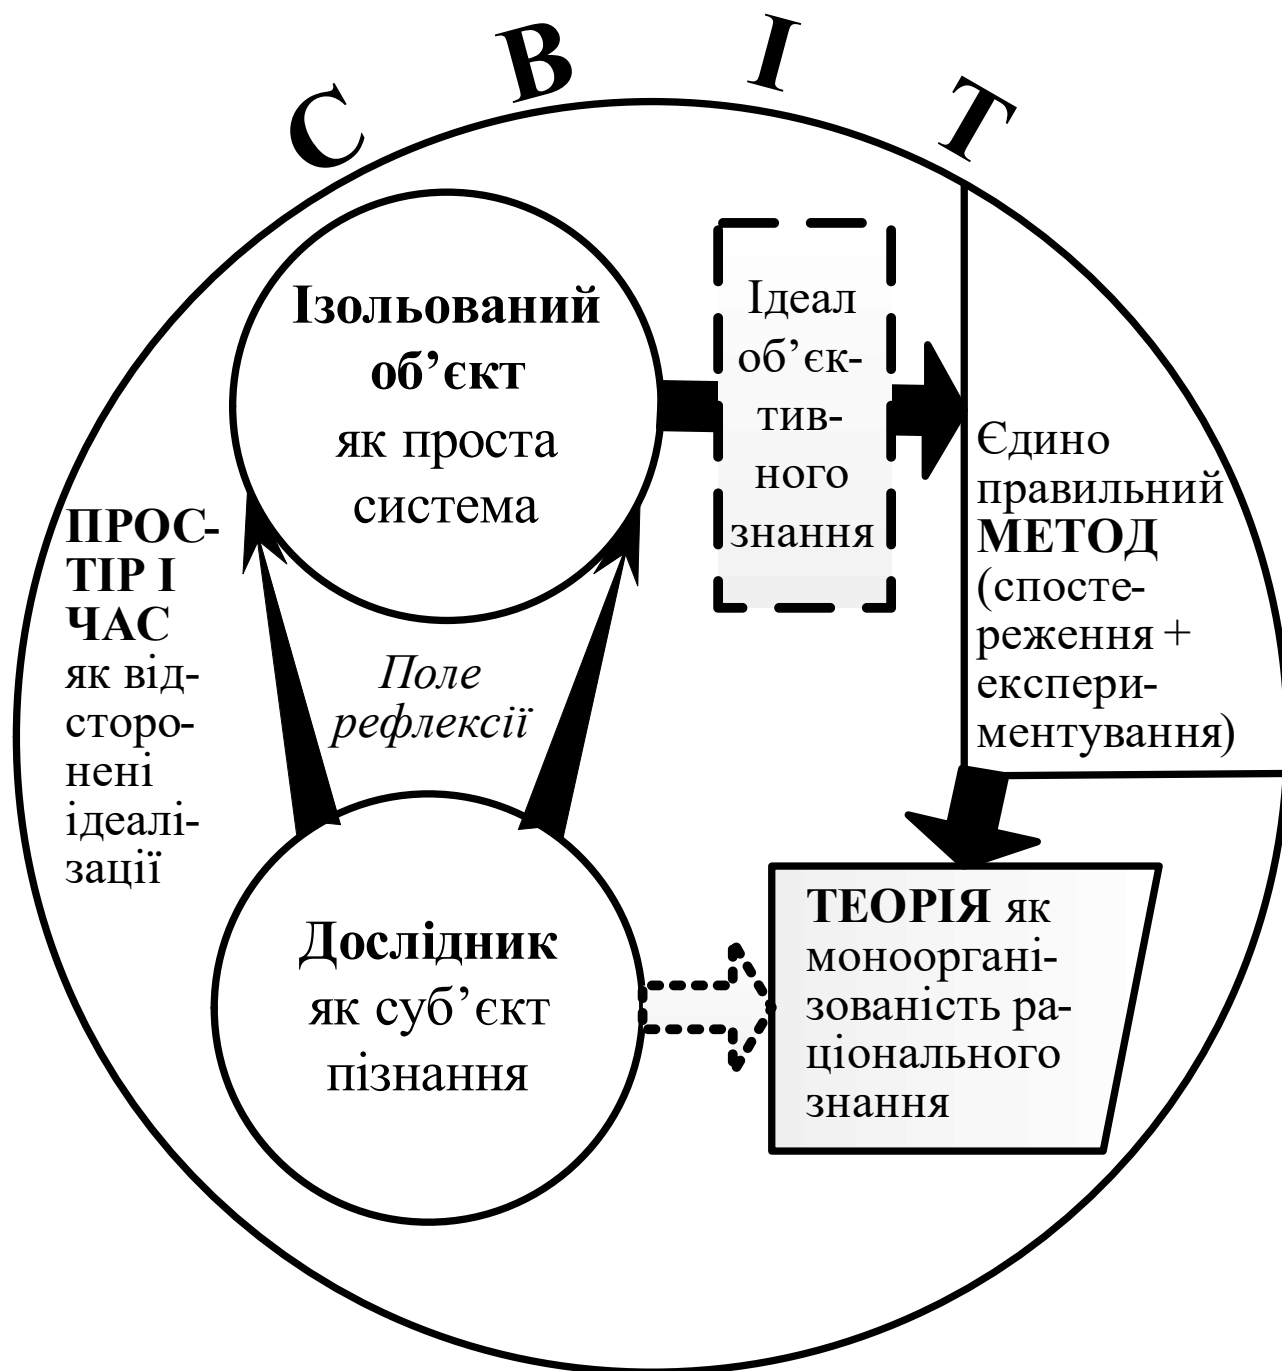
С В І Т

**Ізольований об'єкт** як проста система

Ідеал об'єктивного знання

Єдино правильний **МЕТОД** (спостереження + експериментування)

**ПРОСТІР І ЧАС** як відсторонені ідеалізації

*Поле рефлексії*

**Дослідник** як суб'єкт пізнання

**ТЕОРІЯ** як моноорганізованість раціонального знання